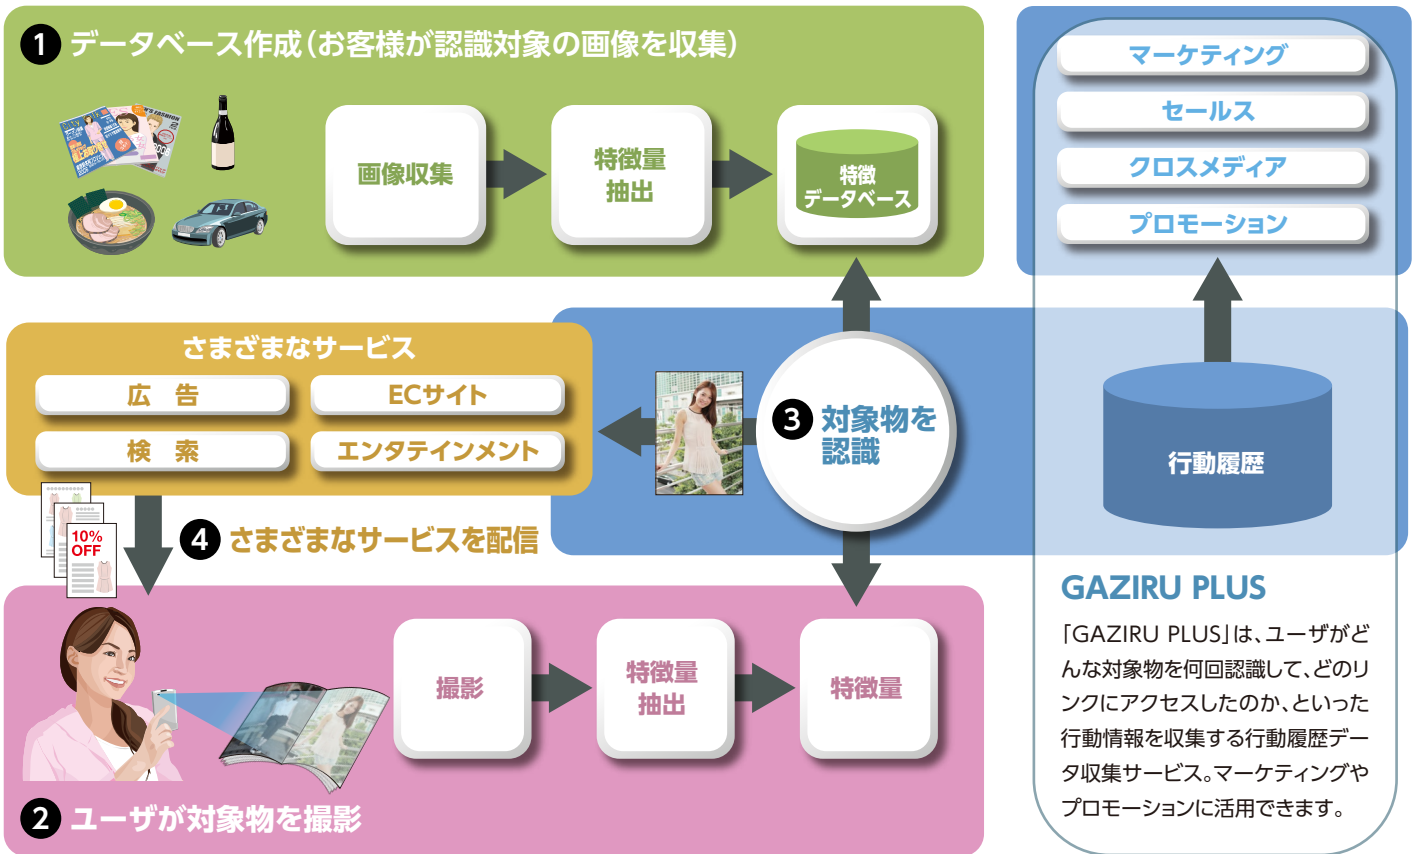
1 データベース作成（お客様が認識対象の画像を収集）

画像収集

特徴量抽出

特徴データベース

マーケティング

セールス

クロスメディア

プロモーション

さまざまなサービス

広　告

ECサイト

検　索

エンタテインメント

3 対象物を認識

行動履歴

10% OFF

4 さまざまなサービスを配信

GAZIRU PLUS

「GAZIRU PLUS」は、ユーザがどんな対象物を何回認識して、どのリンクにアクセスしたのか、といった行動情報を収集する行動履歴データ収集サービス。マーケティングやプロモーションに活用できます。

撮影

特徴量抽出

特徴量

2 ユーザが対象物を撮影